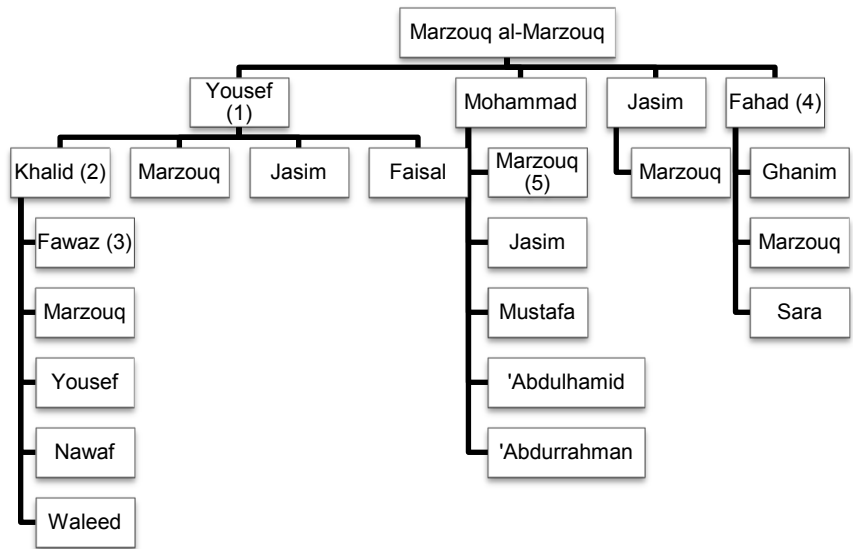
Marzouq al-Marzouq

Yousef (1)

Khalid (2)

Fawaz (3)

Marzouq

Yousef

Nawaf

Waleed

Marzouq

Jasim

Faisal

Mohammad

Marzouq (5)

Jasim

Mustafa

'Abdulhamid

'Abdurrahman

Jasim

Marzouq

Fahad (4)

Ghanim

Marzouq

Sara